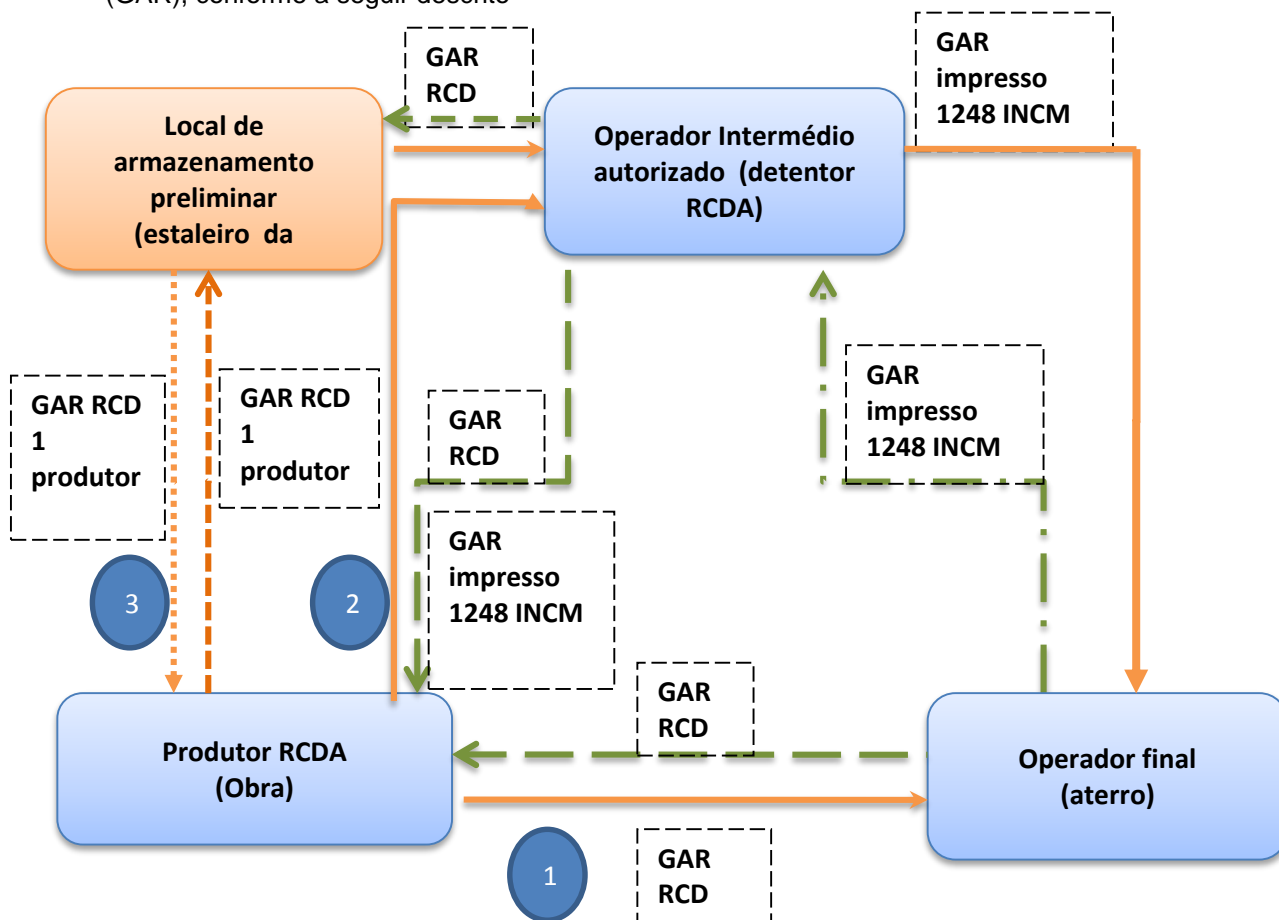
(GAR), conforme a seguir descrito

GAR RCD

Local de armazenamento preliminar (estaleiro da

Operador Intermédio autorizado (detentor RCDA)

GAR impresso 1248 INCM

GAR RCD 1 produtor

GAR RCD 1 produtor

GAR RCD

GAR impresso 1248 INCM

GAR impresso 1248 INCM

3

2

GAR RCD

Produtor RCDA (Obra)

Operador final (aterro)

1

GAR RCD